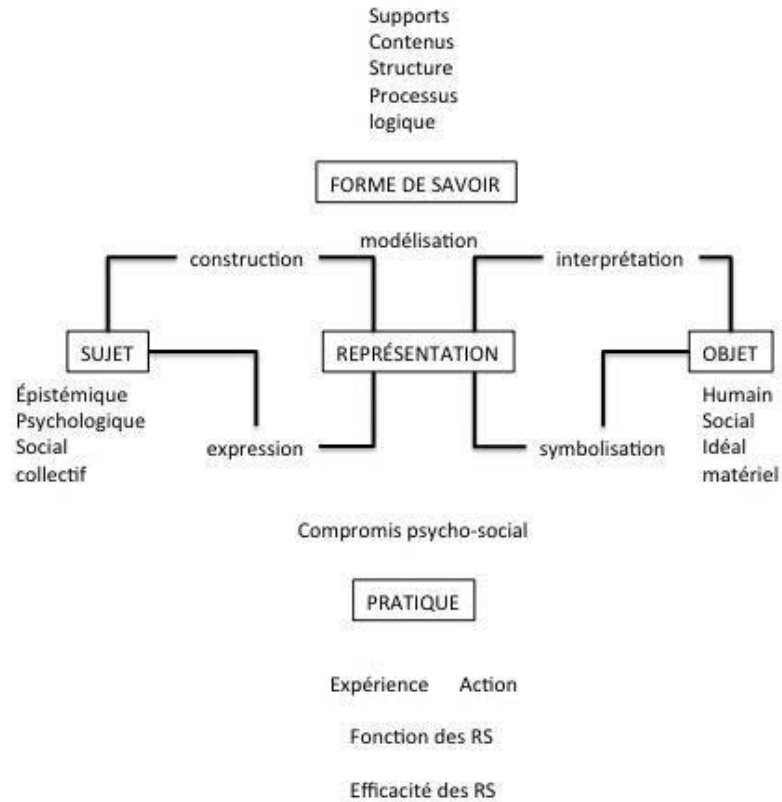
Supports
Contenus
Structure
Processus
logique

FORME DE SAVOIR

modélisation

construction

interprétation

SUJET

REPRÉSENTATION

OBJET

Épistémique
Psychologique
Social
collectif

expression

symbolisation

Humain
Social
Idéal
matériel

Compromis psycho-social

PRATIQUE

Expérience Action

Fonction des RS

Efficacité des RS